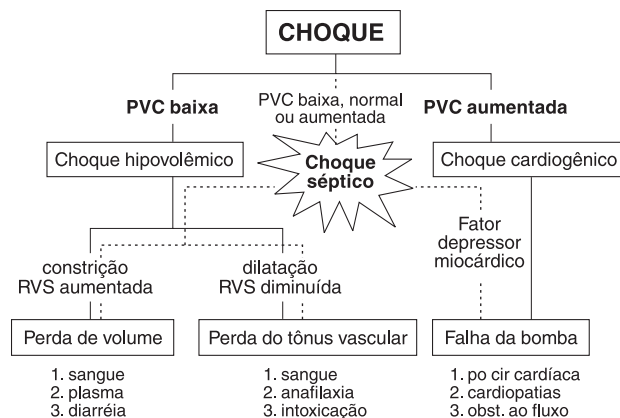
CHOQUE

PVC baixa

PVC baixa, normal ou aumentada

PVC aumentada

Choque hipovolêmico

Choque séptico

Choque cardiogênico

Fator depressor miocárdico

constrição RVS aumentada

dilatação RVS diminuída

Perda de volume

Perda do tônus vascular

Falha da bomba

1. sangue
2. plasma
3. diarréia

1. sangue
2. anafilaxia
3. intoxicação

1. po cir cardíaca
2. cardiopatias
3. obst. ao fluxo